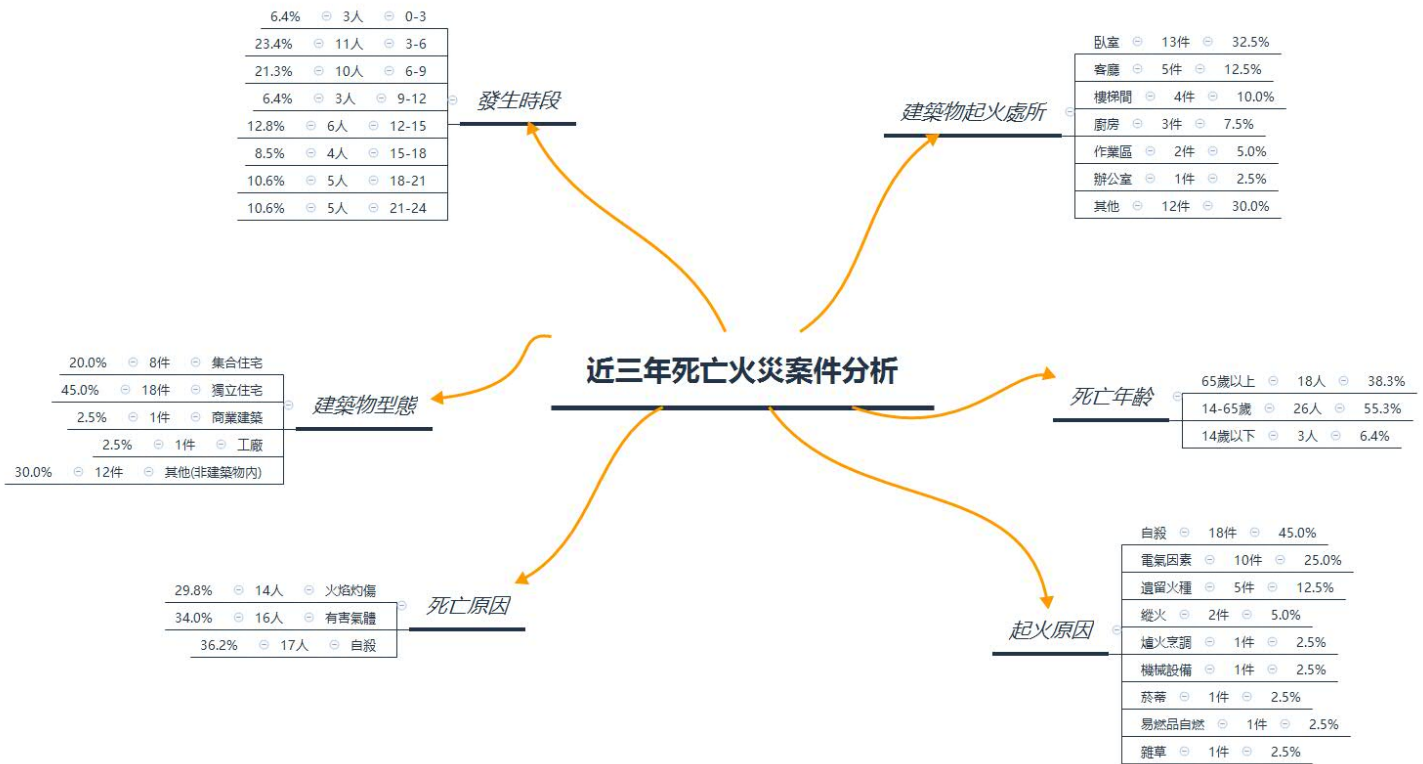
近三年死亡火災案件分析

發生時段
6.4% 3人 0-3
23.4% 11人 3-6
21.3% 10人 6-9
6.4% 3人 9-12
12.8% 6人 12-15
8.5% 4人 15-18
10.6% 5人 18-21
10.6% 5人 21-24

建築物起火處所
臥室 13件 32.5%
客廳 5件 12.5%
樓梯間 4件 10.0%
廚房 3件 7.5%
作業區 2件 5.0%
辦公室 1件 2.5%
其他 12件 30.0%

建築物型態
20.0% 8件 集合住宅
45.0% 18件 獨立住宅
2.5% 1件 商業建築
2.5% 1件 工廠
30.0% 12件 其他(非建築物內)

死亡年齡
65歲以上 18人 38.3%
14-65歲 26人 55.3%
14歲以下 3人 6.4%

死亡原因
29.8% 14人 火焰灼傷
34.0% 16人 有害氣體
36.2% 17人 自殺

起火原因
自殺 18件 45.0%
電氣因素 10件 25.0%
遺留火種 5件 12.5%
縱火 2件 5.0%
爐火烹調 1件 2.5%
機械設備 1件 2.5%
菸蒂 1件 2.5%
易燃品自燃 1件 2.5%
雜草 1件 2.5%